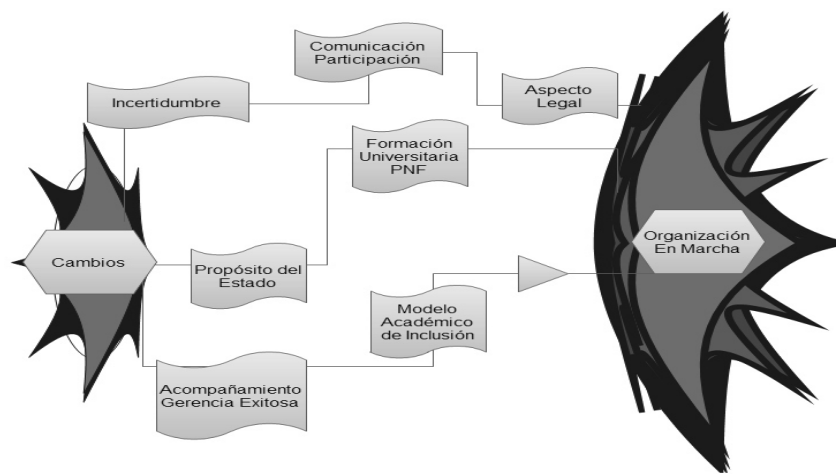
Comunicación Participación

Incertidumbre

Aspecto Legal

Formación Universitaria PNF

Cambios

Propósito del Estado

Organización En Marcha

Modelo Académico de Inclusión

Acompañamiento Gerencia Exitosa